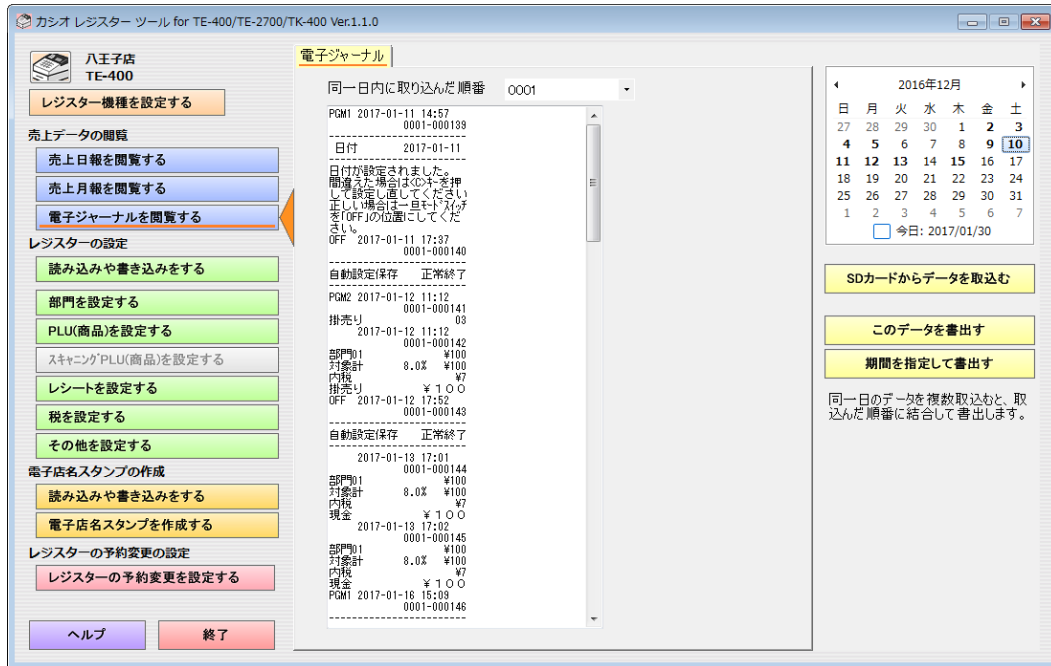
カシオ レジスター ツール for TE-400/TE-2700/TK-400 Ver.1.1.0

八王子店
TE-400

レジスター機種を設定する

売上データの閲覧
売上日報を閲覧する
売上月報を閲覧する
電子ジャーナルを閲覧する

レジスターの設定
読み込みや書き込みをする
部門を設定する
PLU(商品)を設定する
スキャニングPLU(商品)を設定する
レシートを設定する
税を設定する
その他を設定する

電子店名スタンプの作成
読み込みや書き込みをする
電子店名スタンプを作成する

レジスターの予約変更の設定
レジスターの予約変更を設定する

ヘルプ
終了

電子ジャーナル

同一日内に取り込んだ順番 0001

PGM1 2017-01-11 14:57
0001-000139
日付 2017-01-11
日付が設定されました。間違えた場合は◎キーを押して設定し直してください正しい場合は一旦モードスイッチを「OFF」の位置にしてください。
OFF 2017-01-11 17:37
0001-000140
自動設定保存 正常終了
PGM2 2017-01-12 11:12
0001-000141
掛売り 03
2017-01-12 11:12
0001-000142
部門01 ¥100
対象計 8.0% ¥100
内税 ¥7
掛売り ¥100
OFF 2017-01-12 17:52
0001-000143
自動設定保存 正常終了
2017-01-13 17:01
0001-000144
部門01 ¥100
対象計 8.0% ¥100
内税 ¥7
現金 ¥100
2017-01-13 17:02
0001-000145
部門01 ¥100
対象計 8.0% ¥100
内税 ¥7
現金 ¥100
PGM1 2017-01-16 15:09
0001-000146

2016年12月
| 日 | 月 | 火 | 水 | 木 | 金 | 土 |
|---|---|---|---|---|---|---|
| 27 | 28 | 29 | 30 | 1 | 2 | 3 |
| 4 | 5 | 6 | 7 | 8 | 9 | 10 |
| 11 | 12 | 13 | 14 | 15 | 16 | 17 |
| 18 | 19 | 20 | 21 | 22 | 23 | 24 |
| 25 | 26 | 27 | 28 | 29 | 30 | 31 |
| 1 | 2 | 3 | 4 | 5 | 6 | 7 |
今日: 2017/01/30

SDカードからデータを取込む
このデータを書出す
期間を指定して書出す

同一日のデータを複数取込むと、取込んだ順番に結合して書出します。